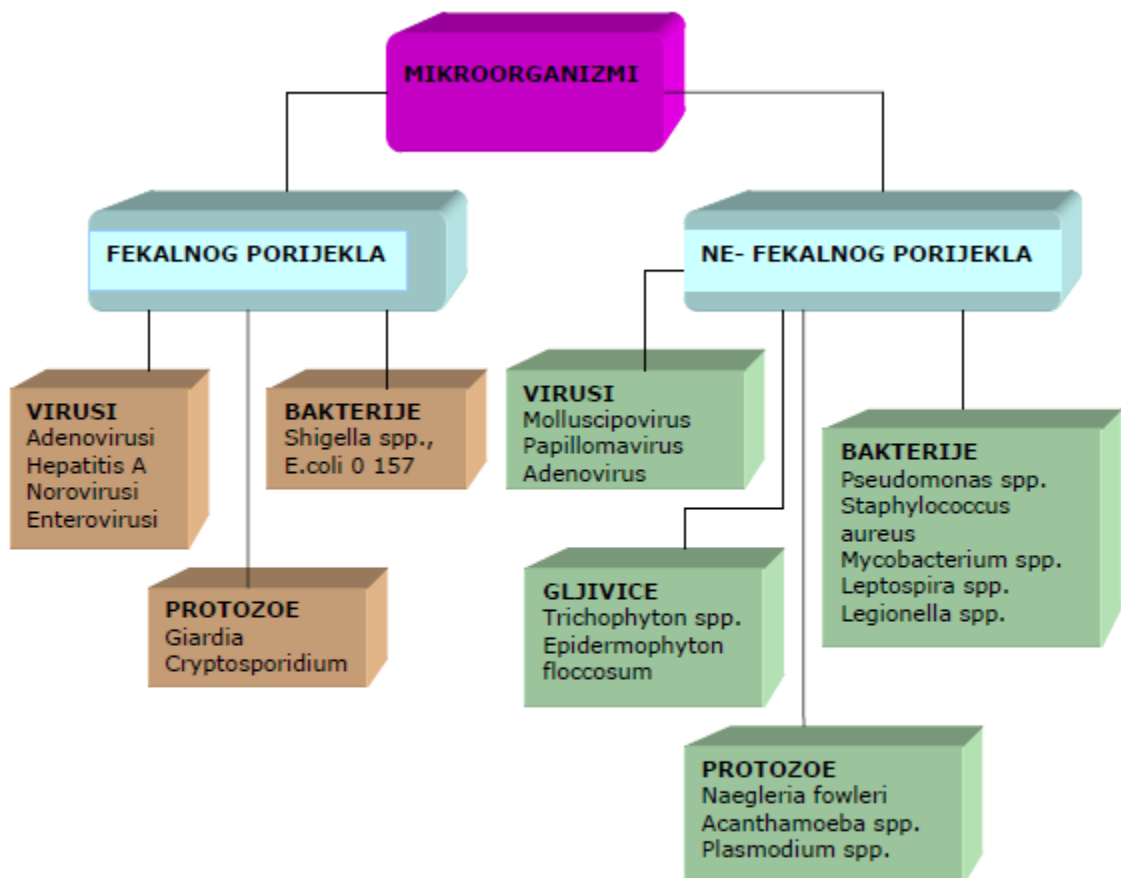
MIKROORGANIZMI

FEKALNOG PORIJEKLA

NE- FEKALNOG PORIJEKLA

VIRUSI
Adenovirusi
Hepatitis A
Norovirusi
Enterovirusi

BAKTERIJE
Shigella spp.,
E.coli 0 157

PROTOZOE
Giardia
Cryptosporidium

VIRUSI
Molluscipovirus
Papillomavirus
Adenovirus

BAKTERIJE
Pseudomonas spp.
Staphylococcus aureus
Mycobacterium spp.
Leptospira spp.
Legionella spp.

GLJIVICE
Trichophyton spp.
Epidermophyton floccosum

PROTOZOE
Naegleria fowleri
Acanthamoeba spp.
Plasmodium spp.